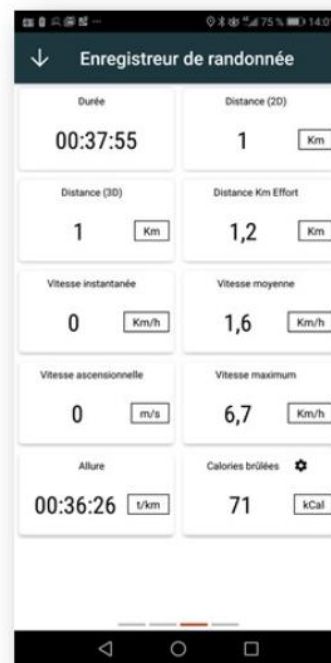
75 % 14:0

Enregistreur de randonnée

Durée
00:37:55

Distance (2D)
1 Km

Distance (3D)
1 Km

Distance Km Effort
1,2 Km

Vitesse instantanée
0 Km/h

Vitesse moyenne
1,6 Km/h

Vitesse ascensionnelle
0 m/s

Vitesse maximum
6,7 Km/h

Allure
00:36:26 t/km

Calories brûlées
71 kCal